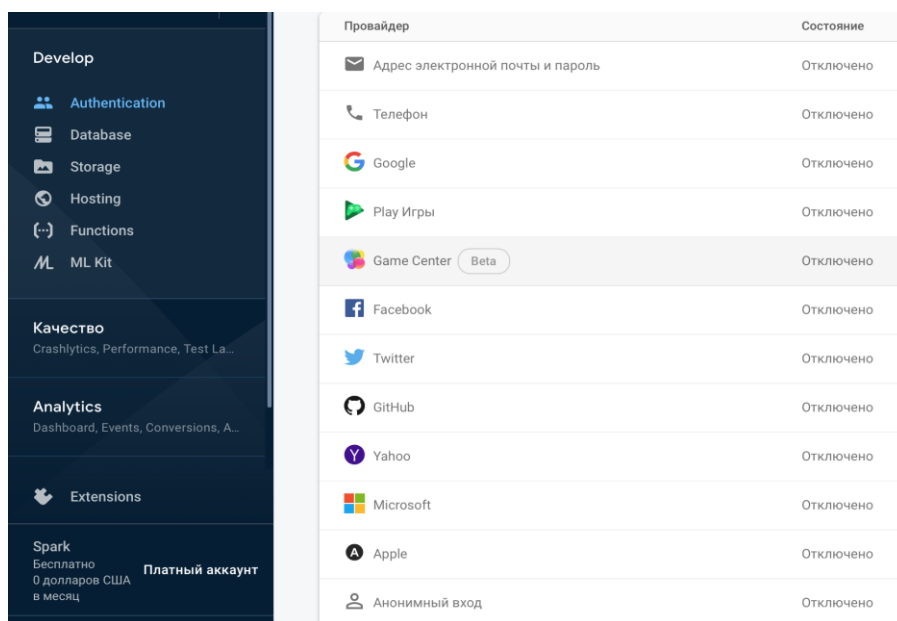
Develop

Authentication
Database
Storage
Hosting
Functions
ML Kit

Качество
Crashlytics, Performance, Test La...

Analytics
Dashboard, Events, Conversions, A...

Extensions

Spark
Бесплатно
0 долларов США в месяц
Платный аккаунт

| Провайдер | Состояние |
|---|---|
| Адрес электронной почты и пароль | Отключено |
| Телефон | Отключено |
| Google | Отключено |
| Play Игры | Отключено |
| Game Center Beta | Отключено |
| Facebook | Отключено |
| Twitter | Отключено |
| GitHub | Отключено |
| Yahoo | Отключено |
| Microsoft | Отключено |
| Apple | Отключено |
| Анонимный вход | Отключено |